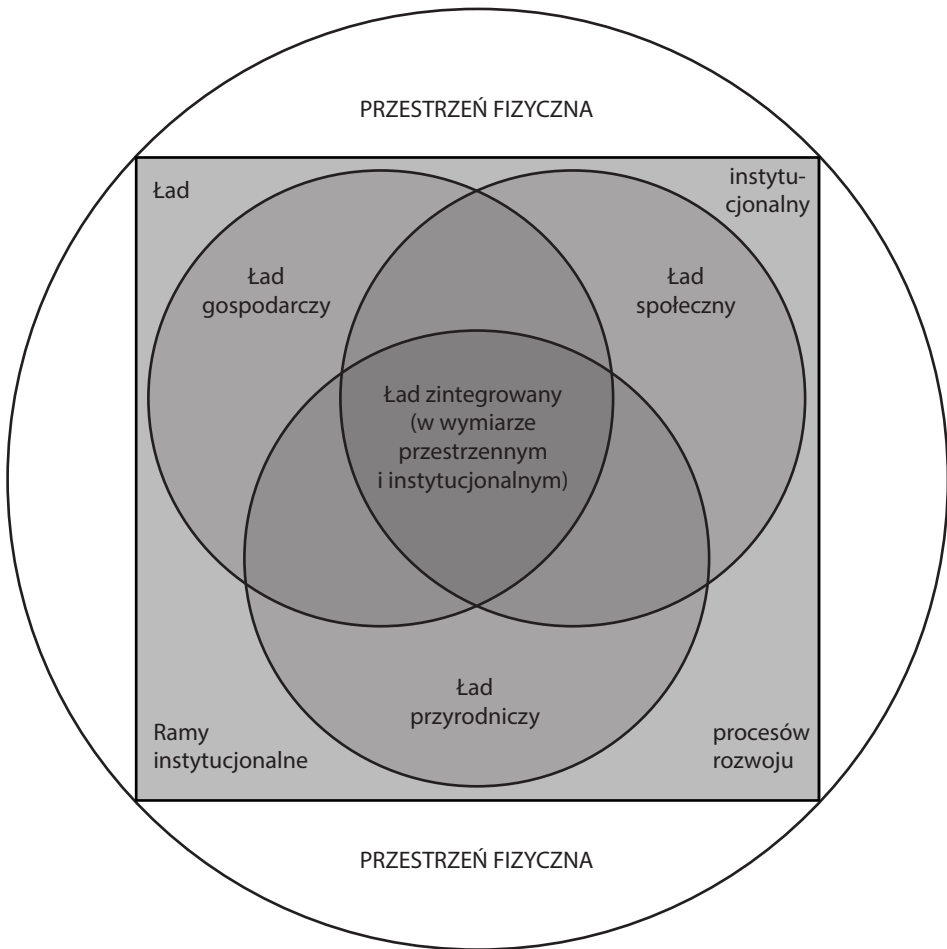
PRZESTRZEŃ FIZYCZNA

Ład

instytucjonalny

Ład gospodarczy

Ład społeczny

Ład zintegrowany (w wymiarze przestrzennym i instytucjonalnym)

Ład przyrodniczy

Ramy instytucjonalne

procesów rozwoju

PRZESTRZEŃ FIZYCZNA